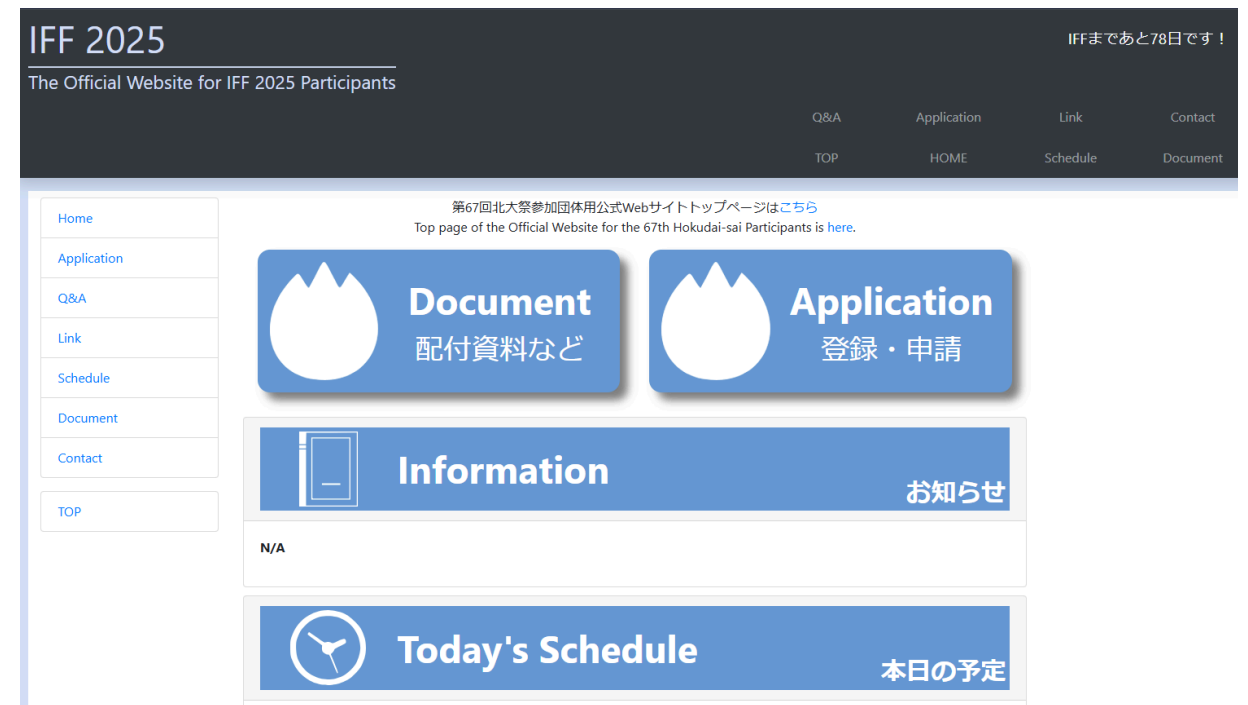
IFF 2025

The Official Website for IFF 2025 Participants

IFFまであと78日です！

Q&A
Application
Link
Contact
TOP
HOME
Schedule
Document

Home
Application
Q&A
Link
Schedule
Document
Contact

TOP

第67回北大祭参加団体用公式Webサイトトップページはこちら
Top page of the Official Website for the 67th Hokudai-sai Participants is here.

Document
配付資料など

Application
登録・申請

Information
お知らせ

N/A

Today's Schedule
本日の予定